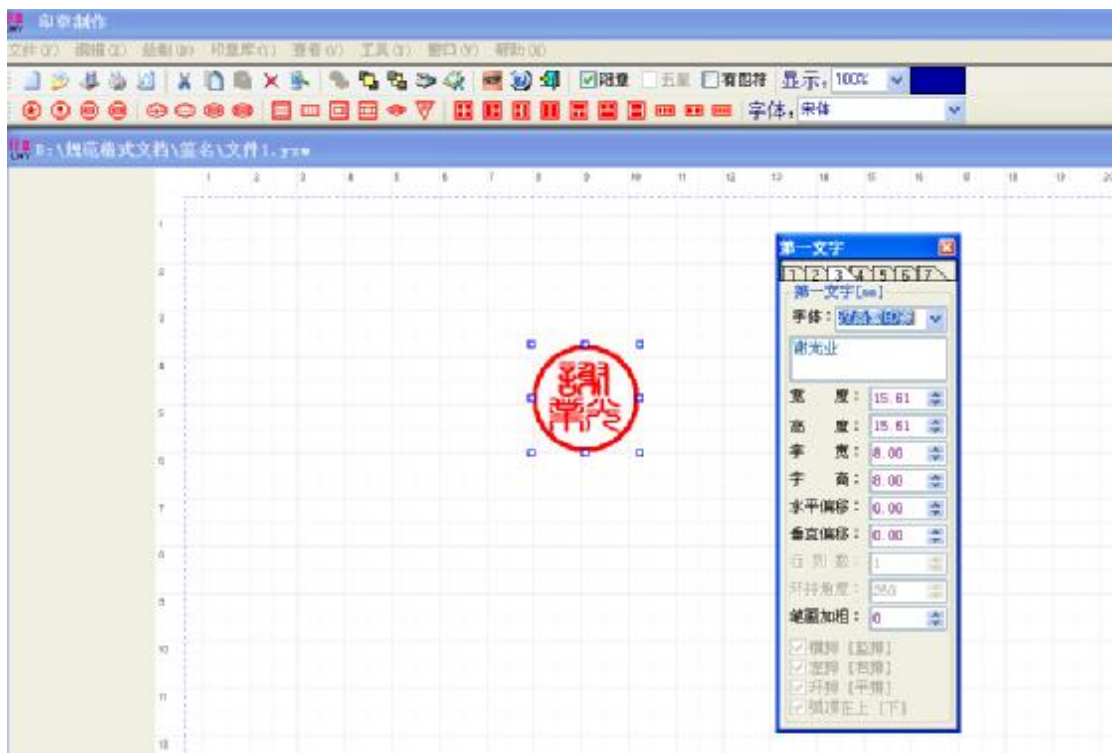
印章制作

文件(F) 编辑(E) 绘制(D) 印章库(L) 查看(V) 工具(T) 窗口(W) 帮助(H)

阳章 五星 有图符 显示: 100%

字体: 宋体

D:\规范格式文档\签名\文件1.yz*

1 2 3 4 5 6 7 8 9 10 11 12 13 14 15 16 17 18 19 20

1 2 3 4 5 6 7 8 9 10 11 12

第一文字

1 2 3 4 5 6 7

第一文字[mm]

字体: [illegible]

谢光业

宽 度: 15.61

高 度: 15.61

字 宽: 8.00

字 高: 8.00

水平偏移: 0.00

垂直偏移: 0.00

行 列 数: 1

环排角度: 250

笔画加粗: 0

横排 [竖排]

竖排 [右排]

环排 [平排]

弧顶在上 [下]